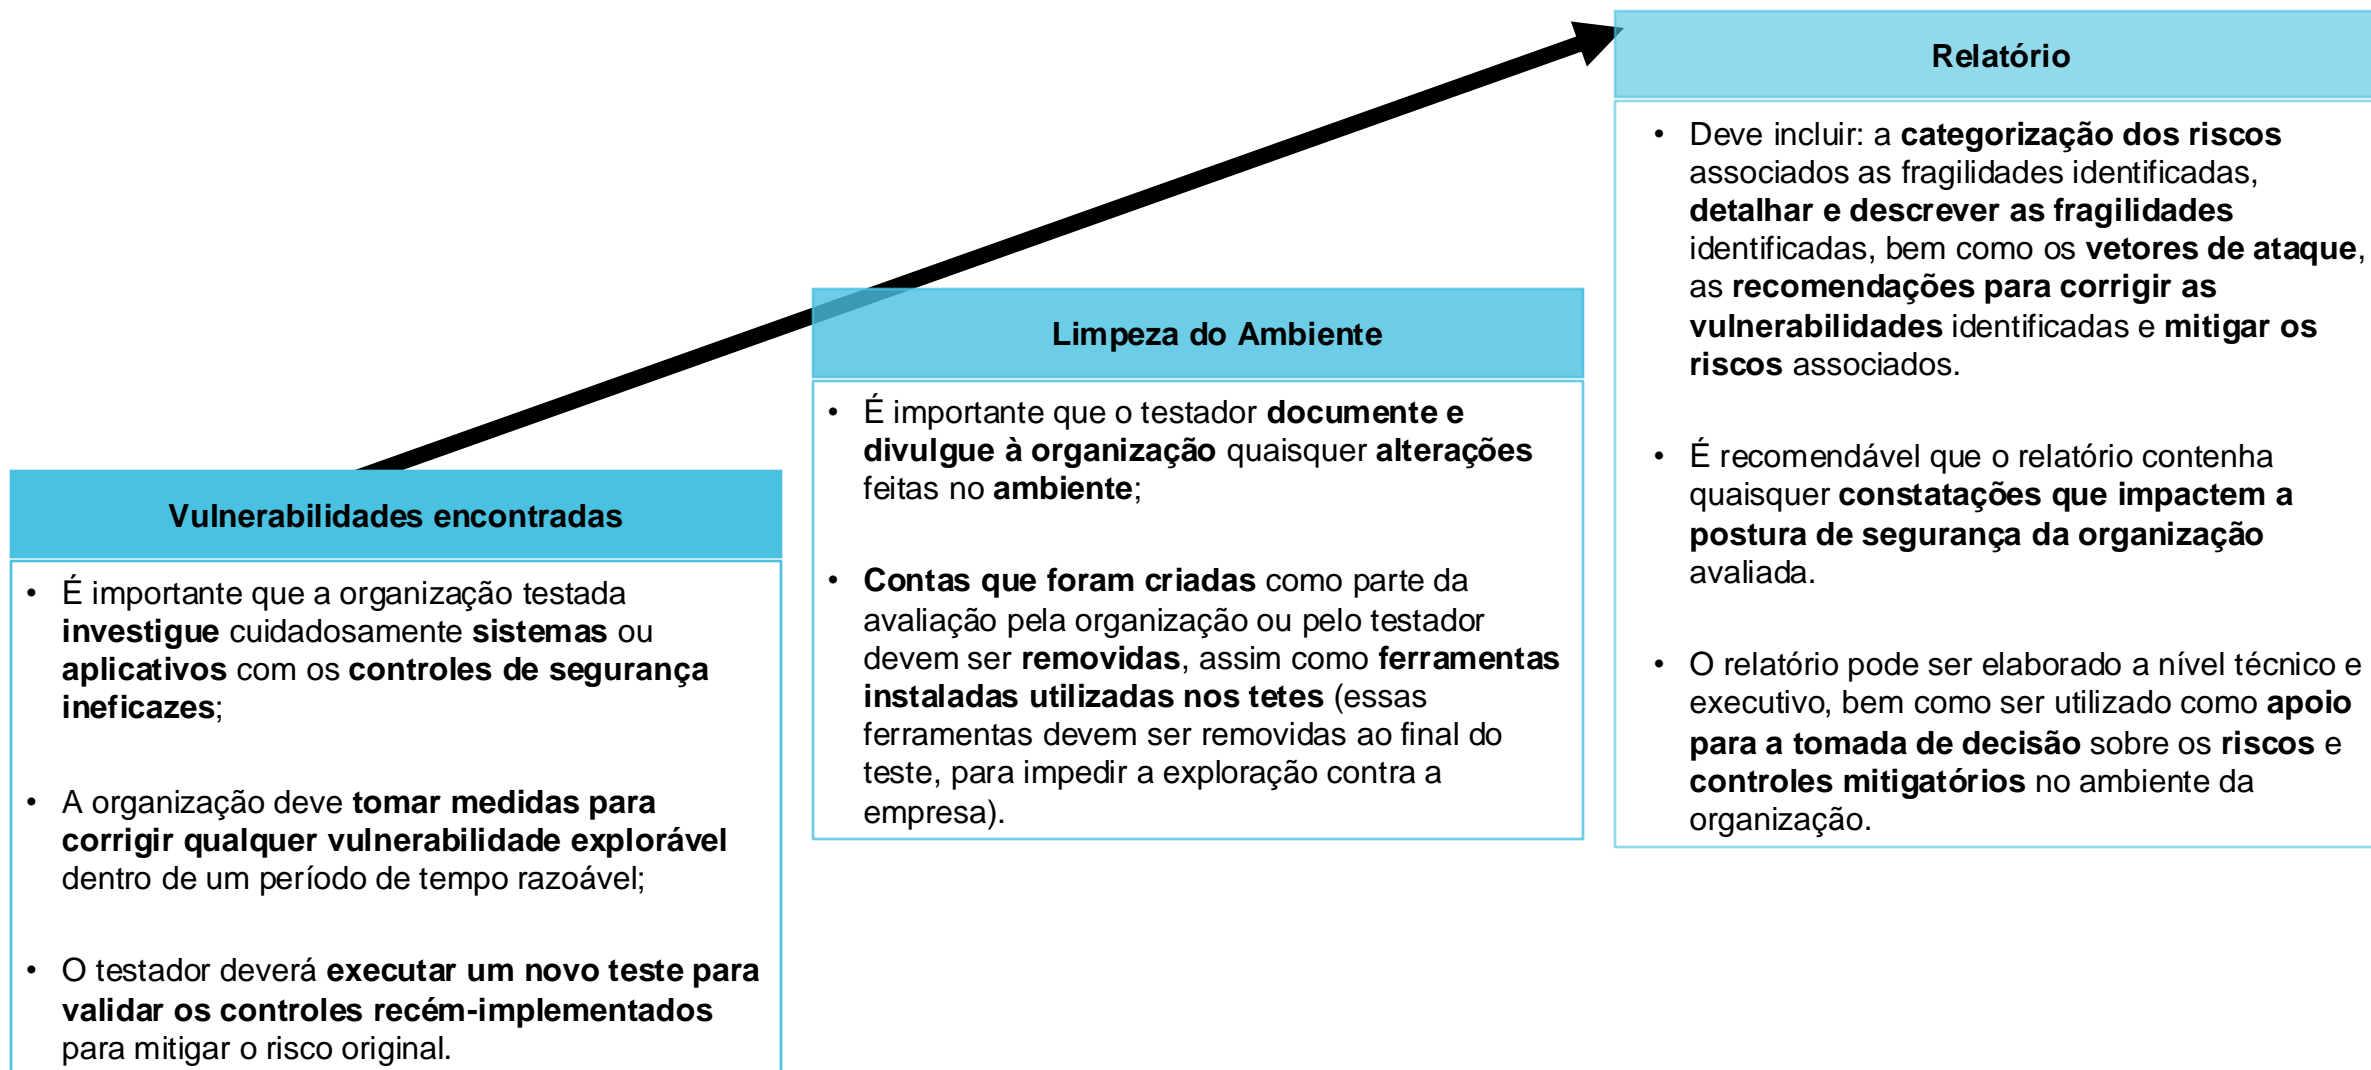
Vulnerabilidades encontradas

• É importante que a organização testada investigue cuidadosamente sistemas ou aplicativos com os controles de segurança ineficazes;

• A organização deve tomar medidas para corrigir qualquer vulnerabilidade explorável dentro de um período de tempo razoável;

• O testador deverá executar um novo teste para validar os controles recém-implementados para mitigar o risco original.

Limpeza do Ambiente

• É importante que o testador documente e divulgue à organização quaisquer alterações feitas no ambiente;

• Contas que foram criadas como parte da avaliação pela organização ou pelo testador devem ser removidas, assim como ferramentas instaladas utilizadas nos tetes (essas ferramentas devem ser removidas ao final do teste, para impedir a exploração contra a empresa).

Relatório

• Deve incluir: a categorização dos riscos associados as fragilidades identificadas, detalhar e descrever as fragilidades identificadas, bem como os vetores de ataque, as recomendações para corrigir as vulnerabilidades identificadas e mitigar os riscos associados.

• É recomendável que o relatório contenha quaisquer constatações que impactem a postura de segurança da organização avaliada.

• O relatório pode ser elaborado a nível técnico e executivo, bem como ser utilizado como apoio para a tomada de decisão sobre os riscos e controles mitigatórios no ambiente da organização.